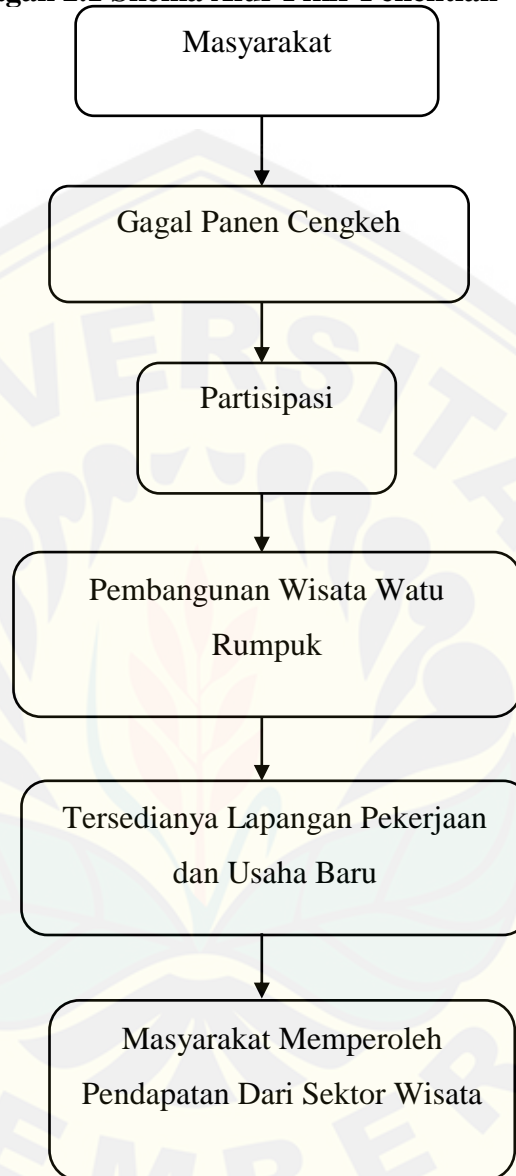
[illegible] Skema Alur Pikir Penelitian

Masyarakat

Gagal Panen Cengkeh

Partisipasi

Pembangunan Wisata Watu Rumpuk

Tersedianya Lapangan Pekerjaan dan Usaha Baru

Masyarakat Memperoleh Pendapatan Dari Sektor Wisata